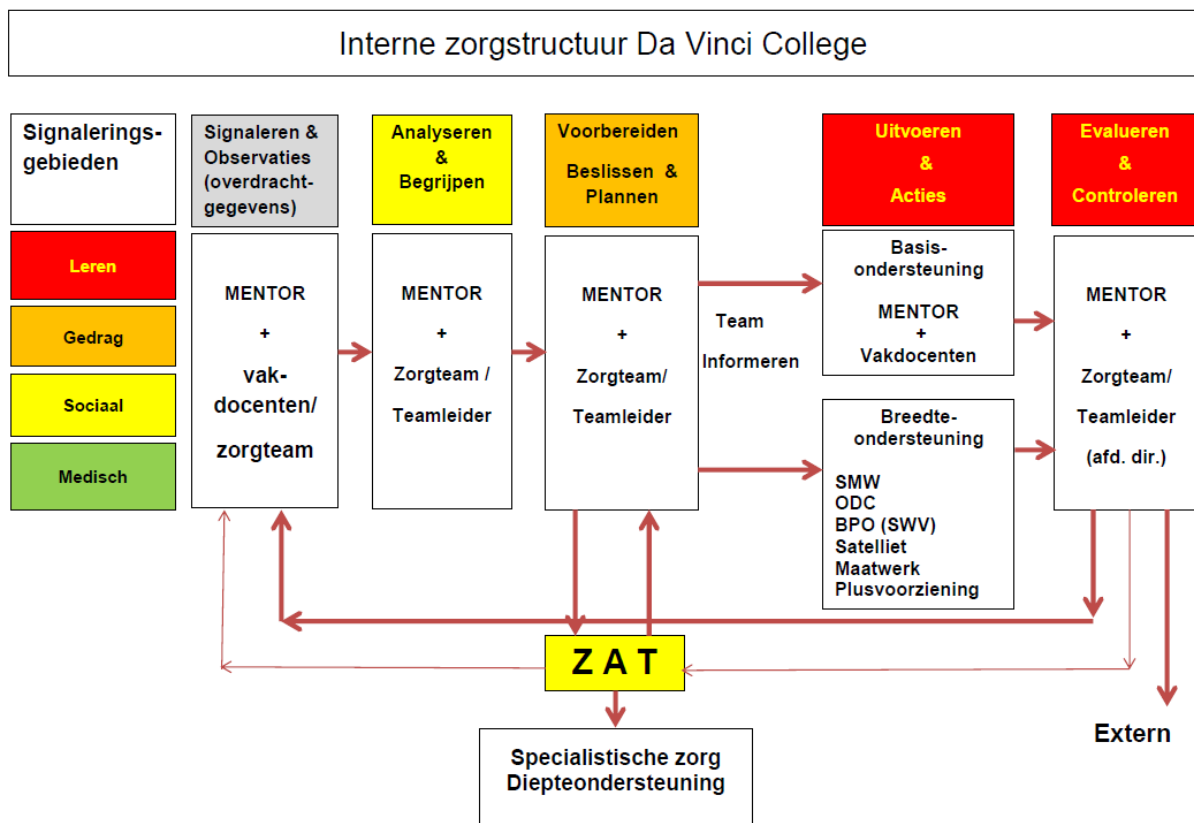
Interne zorgstructuur Da Vinci College

Signaleringsgebieden

Leren

Gedrag

Sociaal

Medisch

Signaleren & Observaties (overdrachtgegevens)

MENTOR + vakdocenten/ zorgteam

Analyseren & Begrijpen

MENTOR + Zorgteam / Teamleider

Voorbereiden Beslissen & Plannen

MENTOR + Zorgteam/ Teamleider

Team Informeren

Uitvoeren & Acties

Basisondersteuning

MENTOR + Vakdocenten

Breedteondersteuning

SMW
ODC
BPO (SWV)
Satelliet
Maatwerk
Plusvoorziening

Evalueren & Controleren

MENTOR + Zorgteam/ Teamleider (afd. dir.)

Z A T

Specialistische zorg Diepteondersteuning

Extern